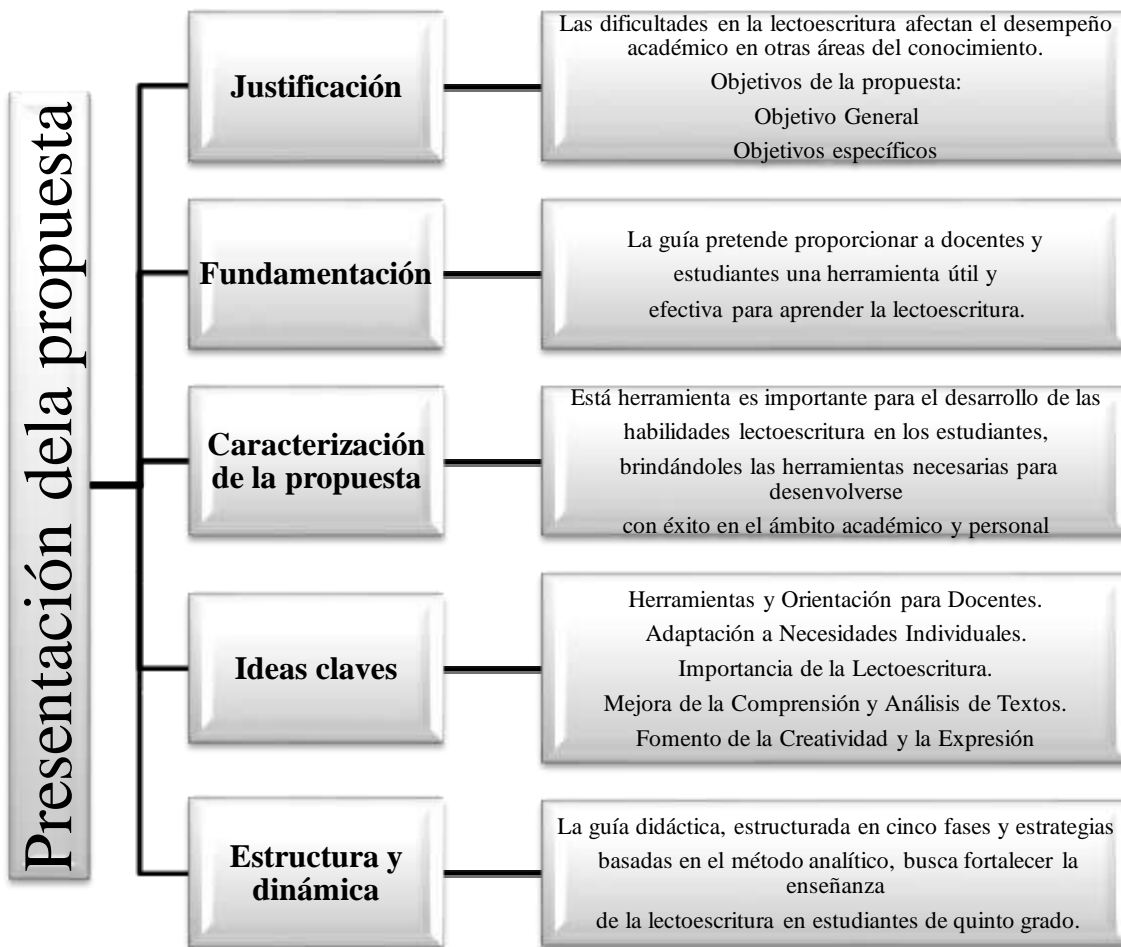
Presentación dela propuesta

Justificación

Las dificultades en la lectoescritura afectan el desempeño académico en otras áreas del conocimiento.
Objetivos de la propuesta:
Objetivo General
Objetivos específicos

Fundamentación

La guía pretende proporcionar a docentes y estudiantes una herramienta útil y efectiva para aprender la lectoescritura.

Caracterización de la propuesta

Está herramienta es importante para el desarrollo de las habilidades lectoescritura en los estudiantes, brindándoles las herramientas necesarias para desenvolverse con éxito en el ámbito académico y personal

Ideas claves

Herramientas y Orientación para Docentes.
Adaptación a Necesidades Individuales.
Importancia de la Lectoescritura.
Mejora de la Comprensión y Análisis de Textos.
Fomento de la Creatividad y la Expresión

Estructura y dinámica

La guía didáctica, estructurada en cinco fases y estrategias basadas en el método analítico, busca fortalecer la enseñanza de la lectoescritura en estudiantes de quinto grado.